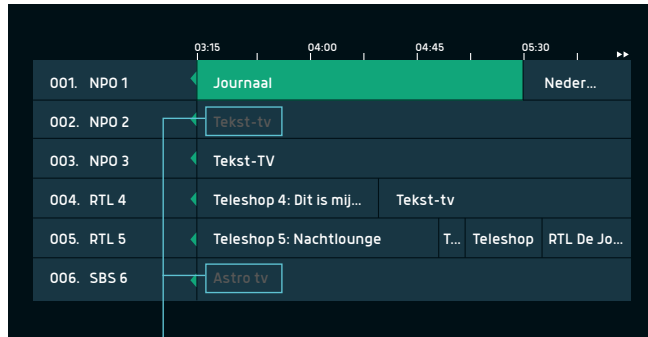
03:15 04:00 04:45 05:30

| | | | | |
|---|---|---|---|---|
| 001. NPO 1 | Journaal | | | Neder... |
| 002. NPO 2 | Tekst-tv | | | |
| 003. NPO 3 | Tekst-TV | | | |
| 004. RTL 4 | Teleshop 4: Dit is mij... | Tekst-tv | | |
| 005. RTL 5 | Teleshop 5: Nachtlounge | T... | Teleshop | RTL De Jo... |
| 006. SBS 6 | Astro tv | | | |